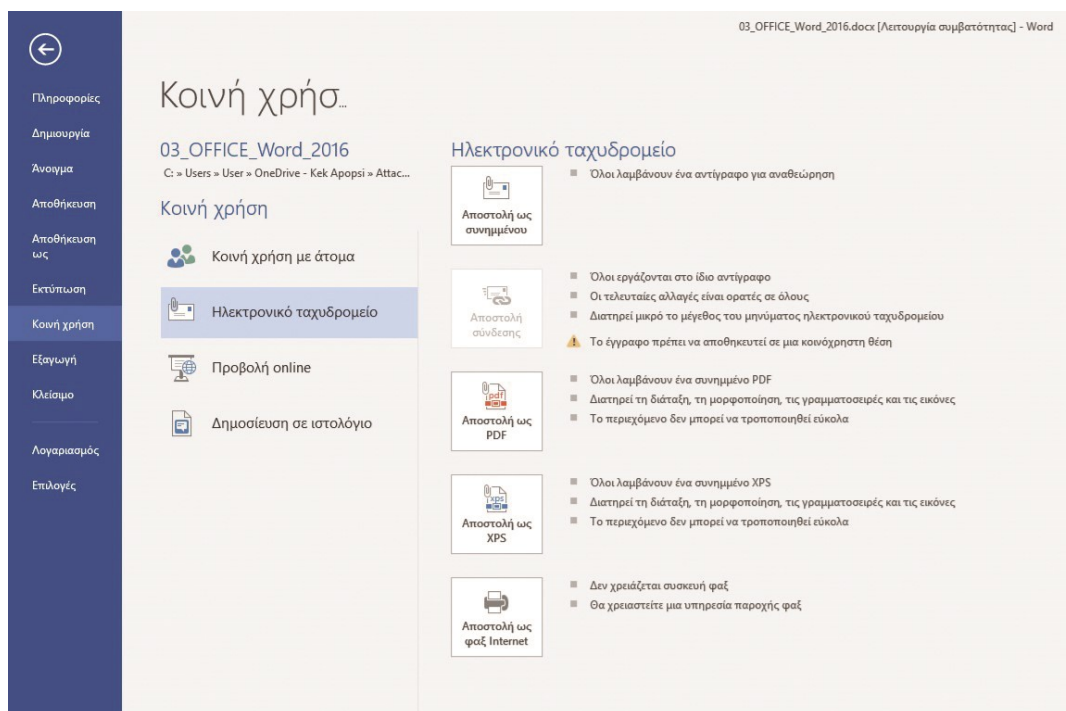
03_OFFICE_Word_2016.docx [Λειτουργία συμβατότητας] - Word

Πληροφορίες
Δημιουργία
Άνοιγμα
Αποθήκευση
Αποθήκευση ως
Εκτύπωση
Κοινή χρήση
Εξαγωγή
Κλείσιμο
Λογαριασμός
Επιλογές

Κοινή χρήσ...

03_OFFICE_Word_2016
C: » Users » User » OneDrive - Kek Apopsi » Attac...

Κοινή χρήση

Κοινή χρήση με άτομα
Ηλεκτρονικό ταχυδρομείο
Προβολή online
Δημοσίευση σε ιστολόγιο

Ηλεκτρονικό ταχυδρομείο

Αποστολή ως συνημμένου
Όλοι λαμβάνουν ένα αντίγραφο για αναθεώρηση

Αποστολή σύνδεσης
Όλοι εργάζονται στο ίδιο αντίγραφο
Οι τελευταίες αλλαγές είναι ορατές σε όλους
Διατηρεί μικρό το μέγεθος του μηνύματος ηλεκτρονικού ταχυδρομείου
Το έγγραφο πρέπει να αποθηκευτεί σε μια κοινόχρηστη θέση

Αποστολή ως PDF
Όλοι λαμβάνουν ένα συνημμένο PDF
Διατηρεί τη διάταξη, τη μορφοποίηση, τις γραμματοσειρές και τις εικόνες
Το περιεχόμενο δεν μπορεί να τροποποιηθεί εύκολα

Αποστολή ως XPS
Όλοι λαμβάνουν ένα συνημμένο XPS
Διατηρεί τη διάταξη, τη μορφοποίηση, τις γραμματοσειρές και τις εικόνες
Το περιεχόμενο δεν μπορεί να τροποποιηθεί εύκολα

Αποστολή ως φαξ Internet
Δεν χρειάζεται συσκευή φαξ
Θα χρειαστείτε μια υπηρεσία παροχής φαξ